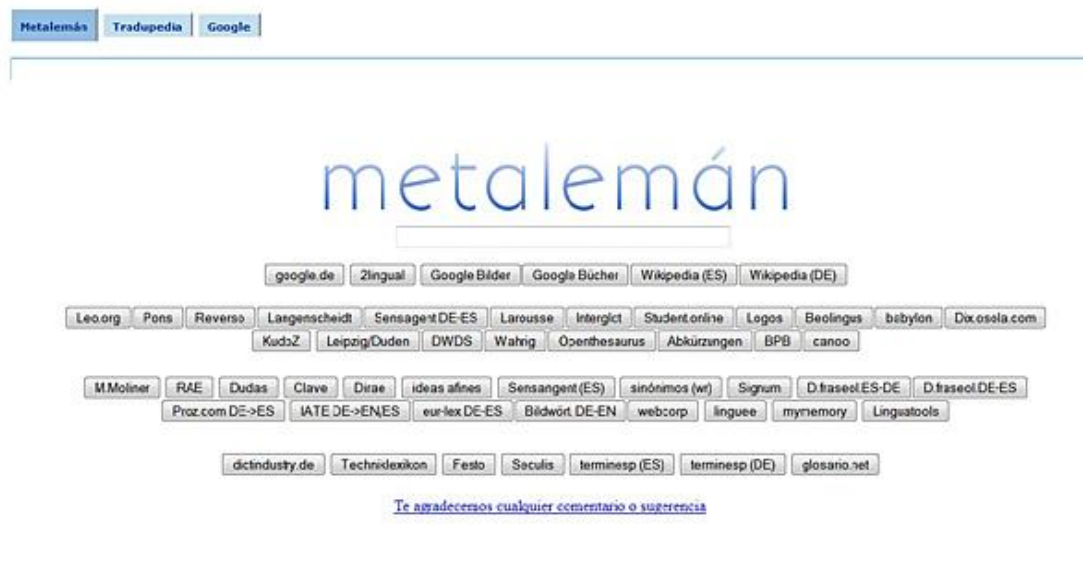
Metalemás Tradupedia Google

metalemán

google.de 2lingual Google Bilder Google Bücher Wikipedia (ES) Wikipedia (DE)

Leo.org Pons Reverso Langenscheidt Sensagent DE-ES Larousse Interglot Student online Legos Beolingus babylon Dix.osola.com
KudoZ Leipzig/Duden DWDS Wahrig Openthesaurus Abkürzungen BPB canoo

M.Moliner RAE Dudas Clave Dirae ideas afines Sensagent (ES) sinónimos (wr) Signum D.fraseol.ES-DE D.fraseol.DE-ES
Proz.com DE->ES IATE DE->EN,ES eur-lex DE-ES Bildwört. DE-EN webcorp linguee mymemory Linguatools

dictindustry.de Techniklexikon Festo Seculis terminesp (ES) terminesp (DE) glosario.net

Te agradecemos cualquier comentario o sugerencia